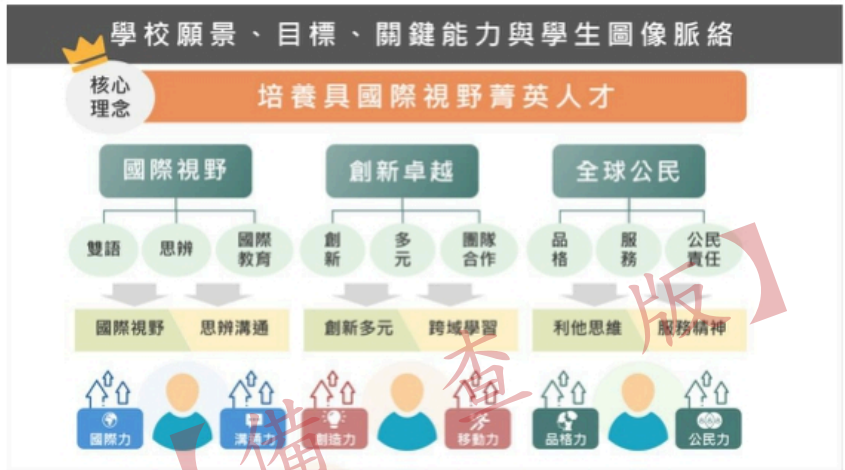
學校願景、目標、關鍵能力與學生圖像脈絡

核心理念

培養具國際視野菁英人才

國際視野

創新卓越

全球公民

雙語

思辨

國際教育

創新

多元

團隊合作

品格

服務

公民責任

國際視野

思辨溝通

創新多元

跨域學習

利他思維

服務精神

國際力

溝通力

創造力

移動力

品格力

公民力

【備查版】